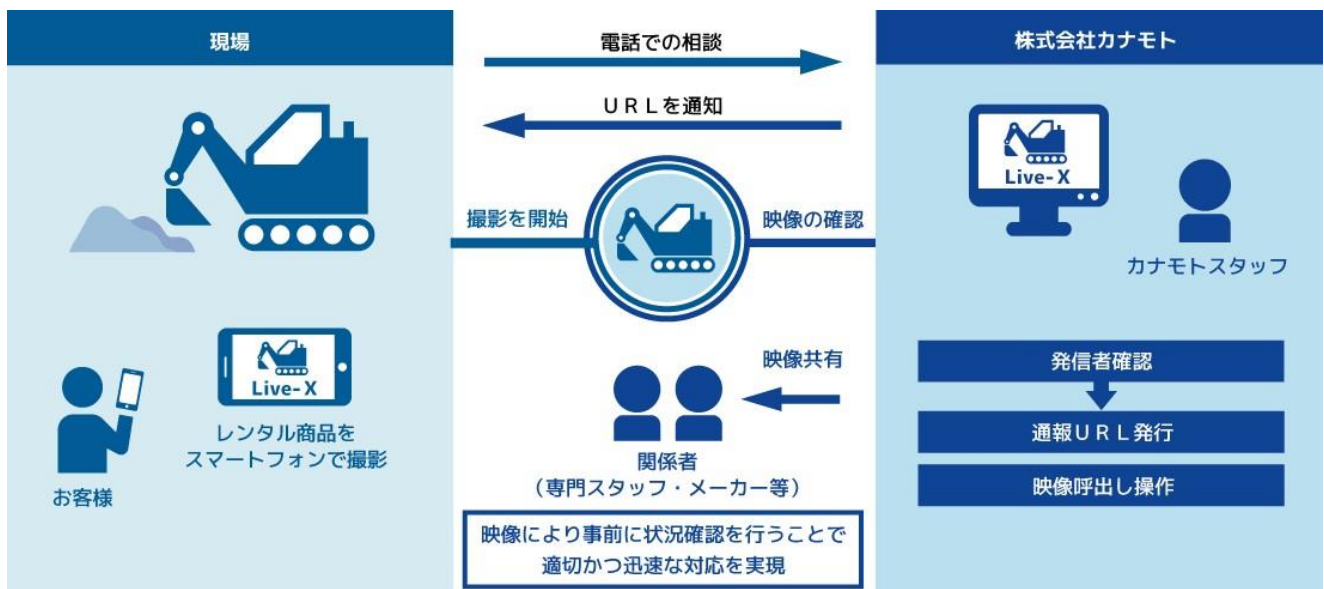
現場

電話での相談

株式会社カナモト

URLを通知

Live-X

撮影を開始

映像の確認

カナモトスタッフ

Live-X

映像共有

発信者確認

お客様

レンタル商品をスマートフォンで撮影

関係者
（専門スタッフ・メーカー等）

通報URL発行

映像呼出し操作

映像により事前に状況確認を行うことで
適切かつ迅速な対応を実現